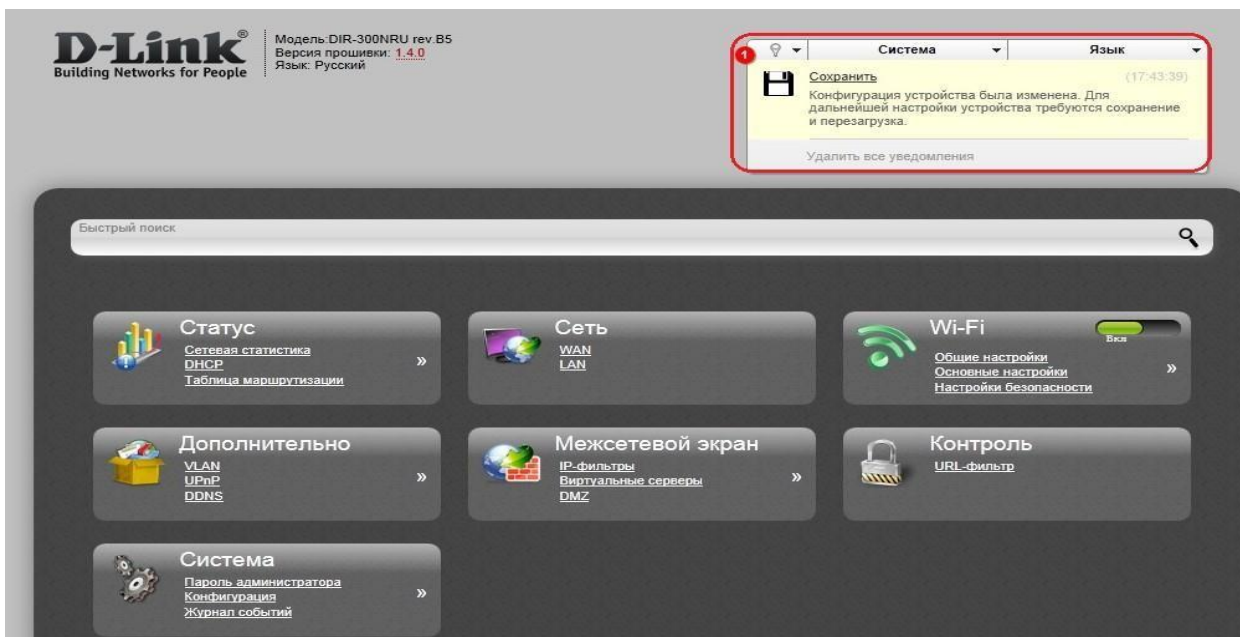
D-Link®
Building Networks for People

Модель:DIR-300NRU rev.B5
Версия прошивки: 1.4.0
Язык: Русский

1

Система

Язык

Сохранить

(17:43:39)

Конфигурация устройства была изменена. Для дальнейшей настройки устройства требуются сохранение и перезагрузка.

Удалить все уведомления

Быстрый поиск

Статус
Сетевая статистика
DHCP
Таблица маршрутизации
»

Сеть
WAN
LAN

Wi-Fi
Вкл
Общие настройки
Основные настройки
Настройки безопасности
»

Дополнительно
VLAN
UPnP
DDNS
»

Межсетевой экран
IP-фильтры
Виртуальные серверы
DMZ
»

Контроль
URL-фильтр

Система
Пароль администратора
Конфигурация
Журнал событий
»